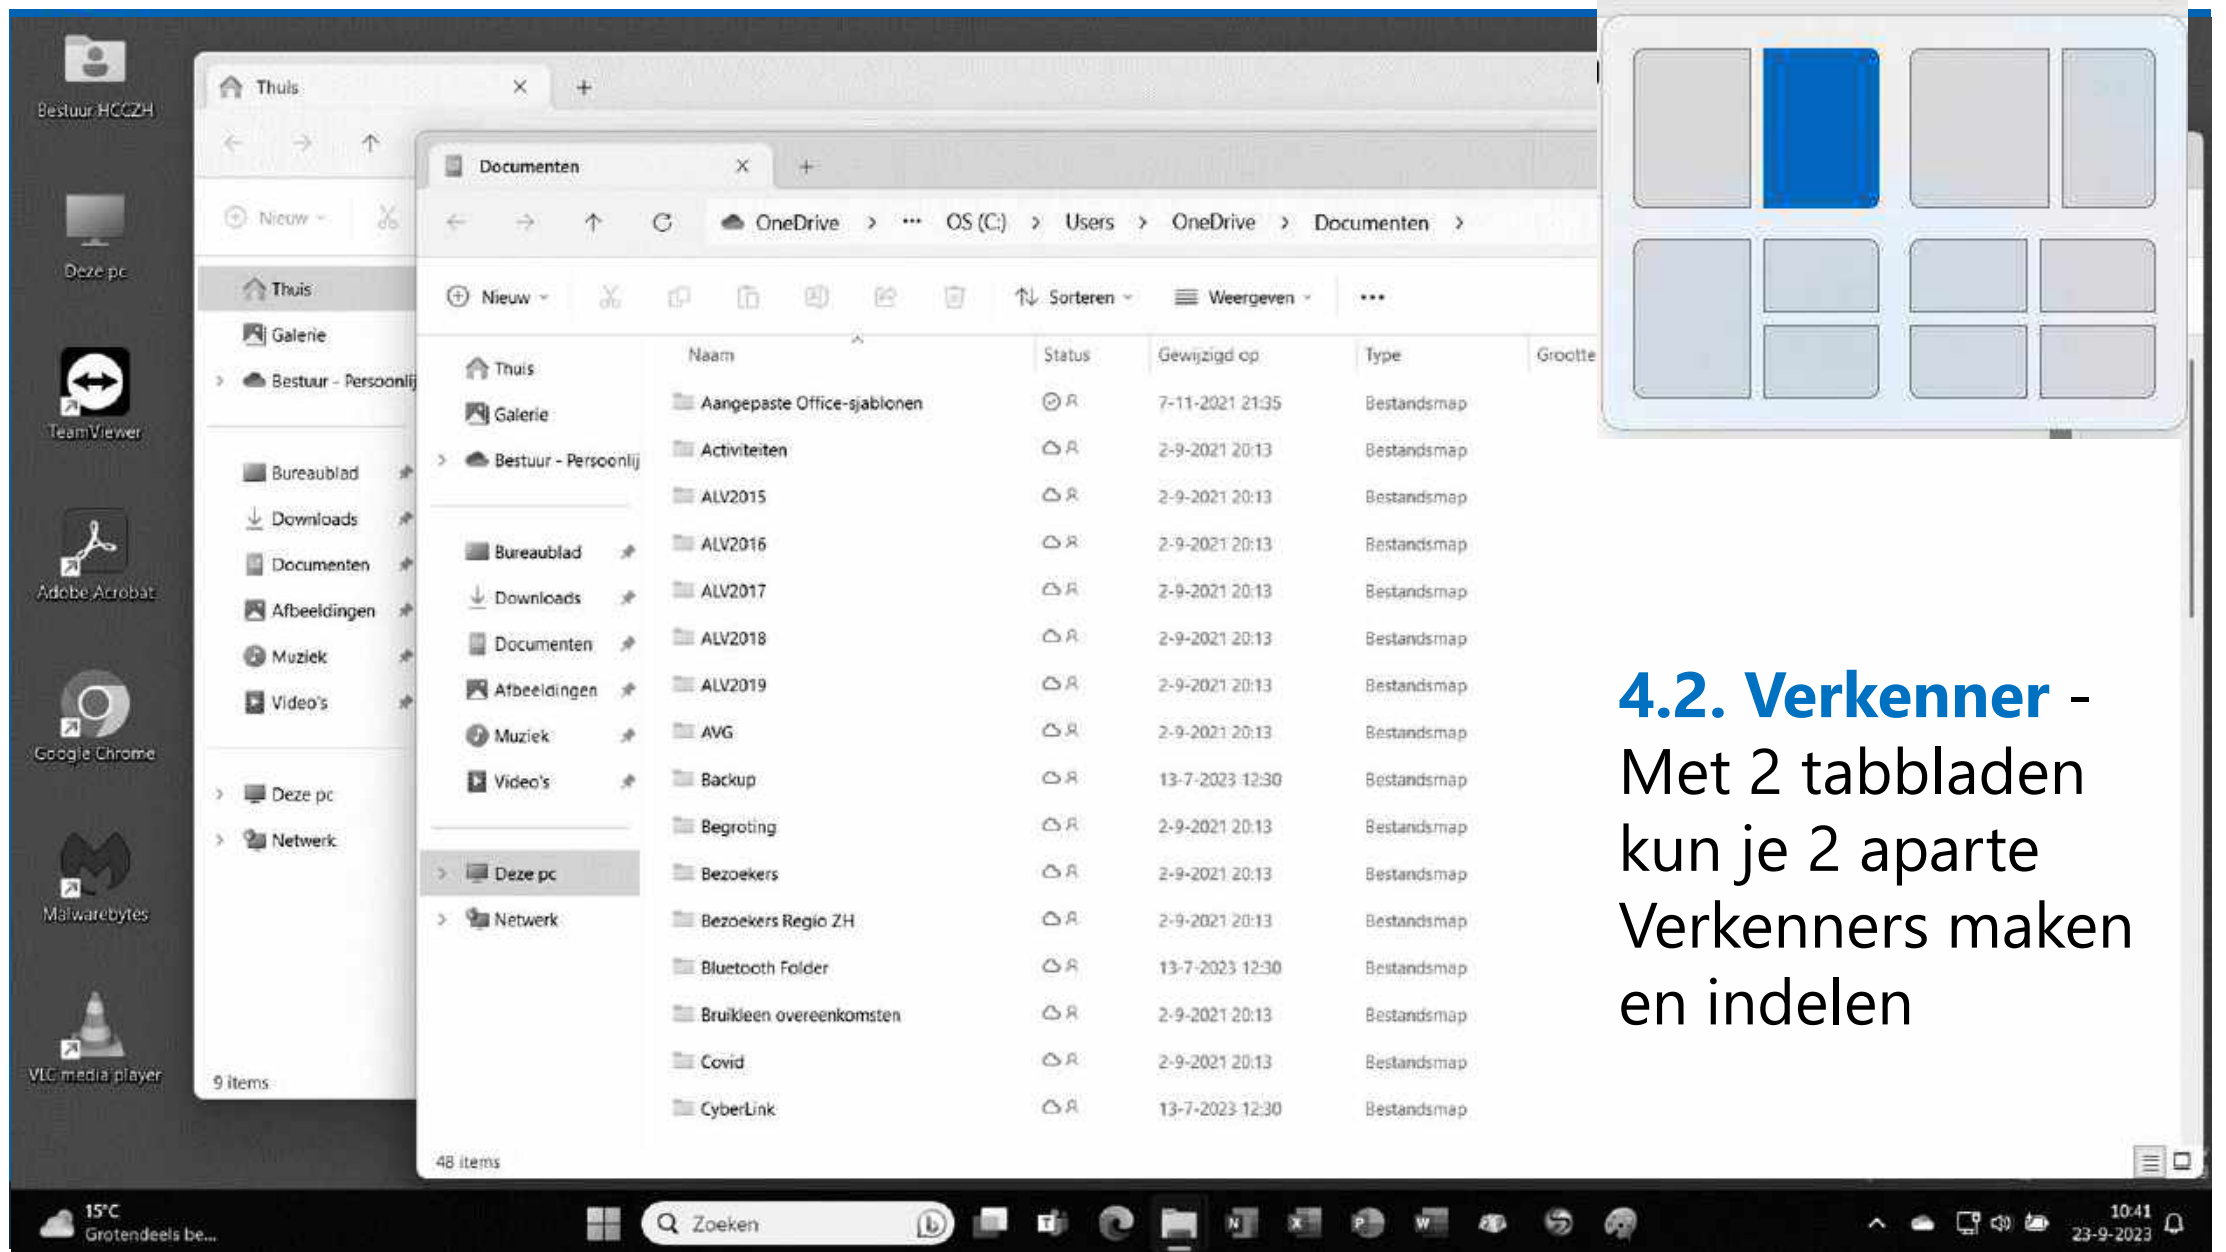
Bestuur HCCZH

Deze pc

TeamViewer

Adobe Acrobat

Google Chrome

Malwarebytes

VLC media player

Thuis ×  +

Nieuw

Thuis
Galerie
Bestuur - Persoonlij
Bureaublad
Downloads
Documenten
Afbeeldingen
Muziek
Video's
Deze pc
Netwerk

9 items

Documenten ×  +

OneDrive › ··· OS (C:) › Users › OneDrive › Documenten ›

Nieuw   Sorteren   Weergeven   ···

Thuis
Galerie
Bestuur - Persoonlij
Bureaublad
Downloads
Documenten
Afbeeldingen
Muziek
Video's
Deze pc
Netwerk

| Naam | Status | Gewijzigd op | Type | Grootte |
|---|---|---|---|---|
| Aangepaste Office-sjablonen | | 7-11-2021 21:35 | Bestandsmap | |
| Activiteiten | | 2-9-2021 20:13 | Bestandsmap | |
| ALV2015 | | 2-9-2021 20:13 | Bestandsmap | |
| ALV2016 | | 2-9-2021 20:13 | Bestandsmap | |
| ALV2017 | | 2-9-2021 20:13 | Bestandsmap | |
| ALV2018 | | 2-9-2021 20:13 | Bestandsmap | |
| ALV2019 | | 2-9-2021 20:13 | Bestandsmap | |
| AVG | | 2-9-2021 20:13 | Bestandsmap | |
| Backup | | 13-7-2023 12:30 | Bestandsmap | |
| Begroting | | 2-9-2021 20:13 | Bestandsmap | |
| Bezoekers | | 2-9-2021 20:13 | Bestandsmap | |
| Bezoekers Regio ZH | | 2-9-2021 20:13 | Bestandsmap | |
| Bluetooth Folder | | 13-7-2023 12:30 | Bestandsmap | |
| Bruikleen overeenkomsten | | 2-9-2021 20:13 | Bestandsmap | |
| Covid | | 2-9-2021 20:13 | Bestandsmap | |
| CyberLink | | 13-7-2023 12:30 | Bestandsmap | |

48 items

4.2. Verkenner - Met 2 tabbladen kun je 2 aparte Verkenners maken en indelen

15°C
Grotendeels be...

Zoeken

10:41
23-9-2023